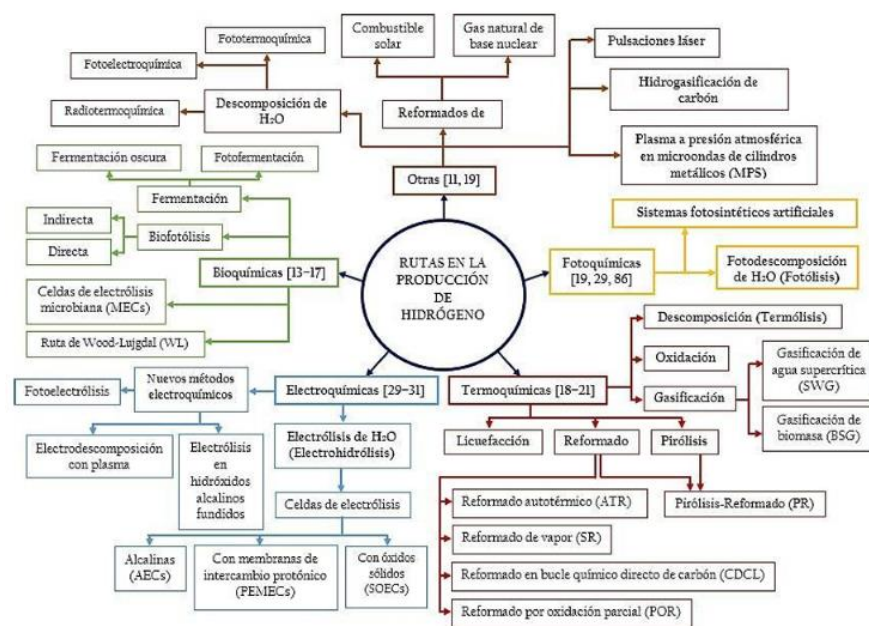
RUTAS EN LA PRODUCCIÓN DE HIDRÓGENO

Otras [11, 19]

Reformados de

Combustible solar

Gas natural de base nuclear

Descomposición de $H_2O$

Fototermoquímica

Fotoelectroquímica

Radiotermoquímica

Pulsaciones láser

Hidrogasificación de carbón

Plasma a presión atmosférica en microondas de cilindros metálicos (MPS)

Bioquímicas [13–17]

Fermentación

Fermentación oscura

Fotofermentación

Biofotólisis

Indirecta

Directa

Celdas de electrólisis microbiana (MECs)

Ruta de Wood-Lujgdal (WL)

Fotoquímicas [19, 29, 86]

Sistemas fotosintéticos artificiales

Fotodescomposición de $H_2O$ (Fotólisis)

Electroquímicas [29–31]

Nuevos métodos electroquímicos

Fotoelectrólisis

Electrodescomposición con plasma

Electrólisis en hidróxidos alcalinos fundidos

Electrólisis de $H_2O$ (Electrohidrólisis)

Celdas de electrólisis

Alcalinas (AECs)

Con membranas de intercambio protónico (PEMECs)

Con óxidos sólidos (SOECs)

Termoquímicas [18–21]

Descomposición (Termólisis)

Oxidación

Gasificación

Gasificación de agua supercrítica (SWG)

Gasificación de biomasa (BSG)

Licuefacción

Reformado

Pirólisis

Reformado autotérmico (ATR)

Pirólisis-Reformado (PR)

Reformado de vapor (SR)

Reformado en bucle químico directo de carbón (CDCL)

Reformado por oxidación parcial (POR)